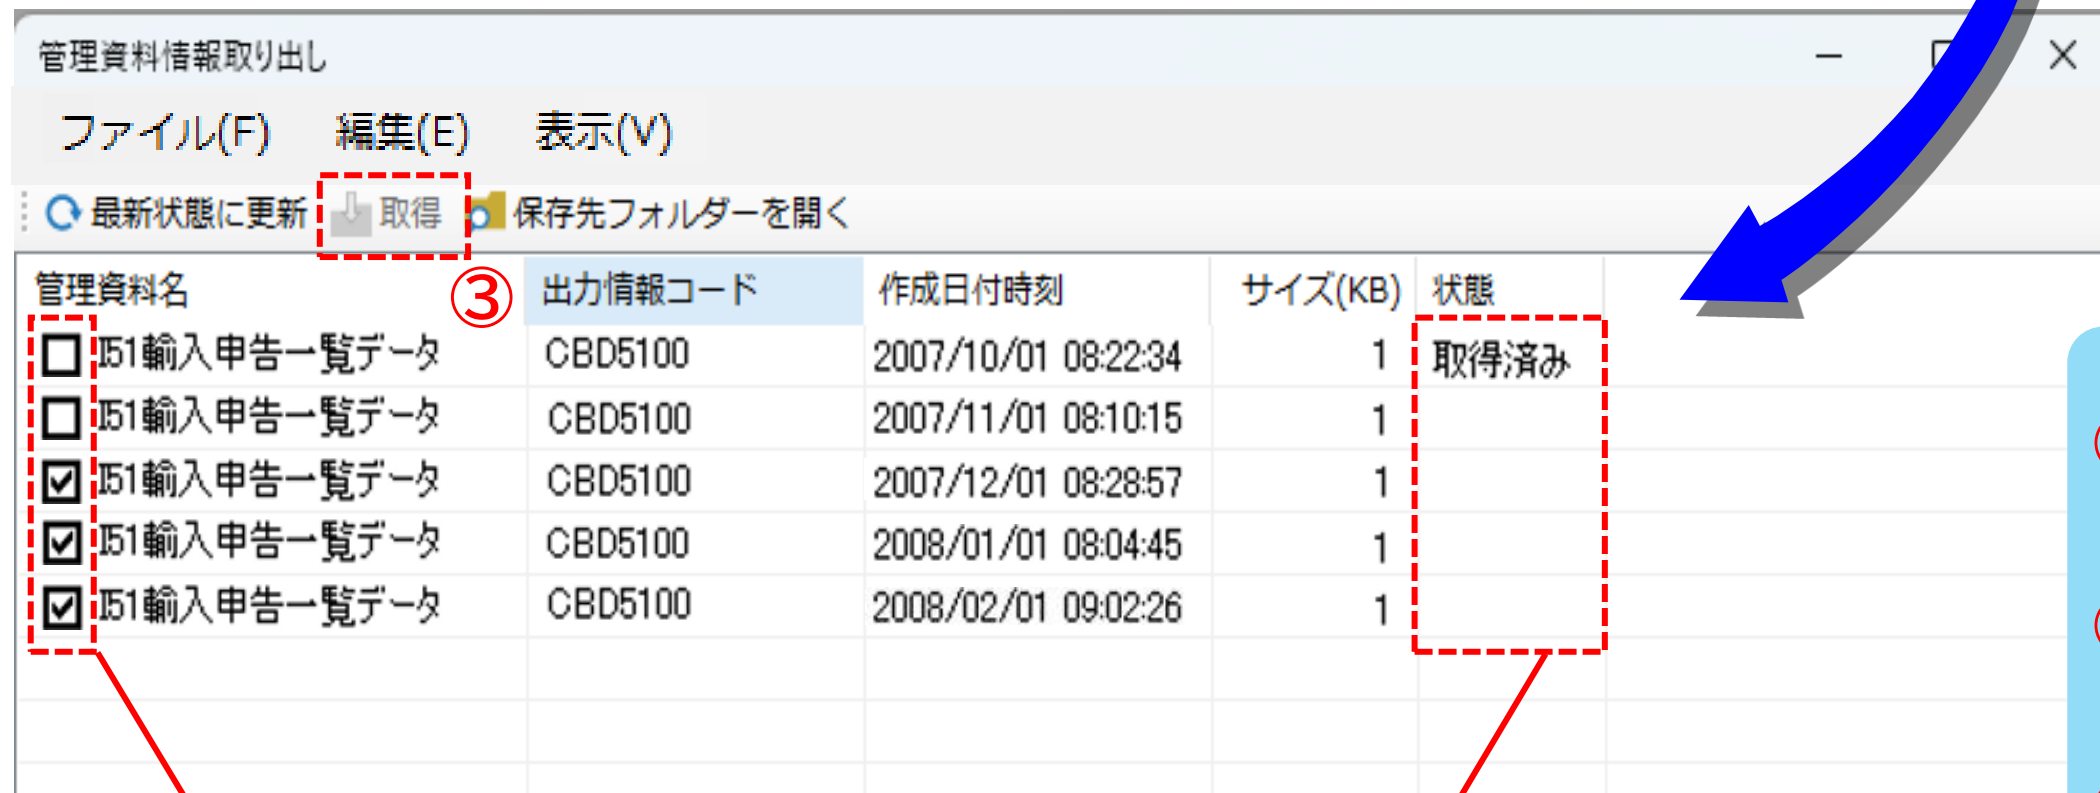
管理資料情報取り出し

ファイル(F) 編集(E) 表示(V)

最新状態に更新 取得 保存先フォルダーを開く

③

| 管理資料名 | 出力情報コード | 作成日付時刻 | サイズ(KB) | 状態 |
|---|---|---|---|---|
| ☐ I51輸入申告一覧データ | CBD5100 | 2007/10/01 08:22:34 | 1 | 取得済み |
| ☐ I51輸入申告一覧データ | CBD5100 | 2007/11/01 08:10:15 | 1 | |
| ☑ I51輸入申告一覧データ | CBD5100 | 2007/12/01 08:28:57 | 1 | |
| ☑ I51輸入申告一覧データ | CBD5100 | 2008/01/01 08:04:45 | 1 | |
| ☑ I51輸入申告一覧データ | CBD5100 | 2008/02/01 09:02:26 | 1 | |